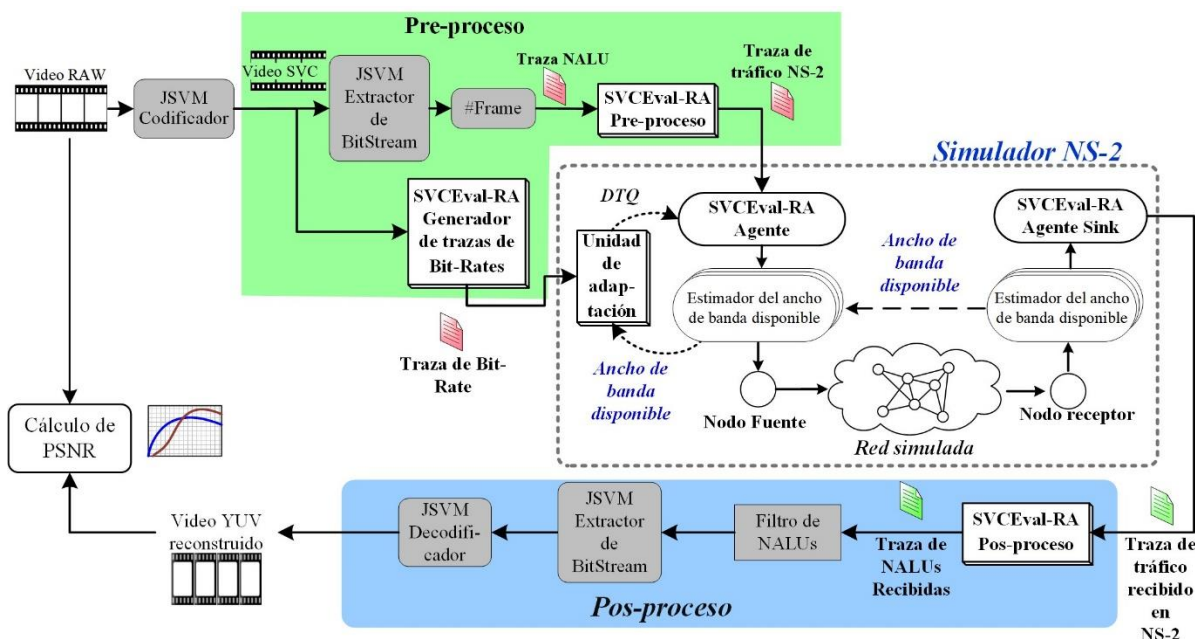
Pre-proceso

Video RAW

JSVM Codificador

Video SVC

JSVM Extractor de BitStream

#Frame

Traza NALU

SVCEval-RA Pre-proceso

Traza de tráfico NS-2

Simulador NS-2

SVCEval-RA Generador de trazas de Bit-Rates

DTQ

SVCEval-RA Agente

SVCEval-RA Agente Sink

Unidad de adaptación

Ancho de banda disponible

Estimador del ancho de banda disponible

Estimador del ancho de banda disponible

Traza de Bit-Rate

Ancho de banda disponible

Nodo Fuente

Red simulada

Nodo receptor

Cálculo de PSNR

Video YUV reconstruido

JSVM Decodificador

JSVM Extractor de BitStream

Filtro de NALUs

Traza de NALUs Recibidas

SVCEval-RA Pos-proceso

Traza de tráfico recibido en NS-2

Pos-proceso